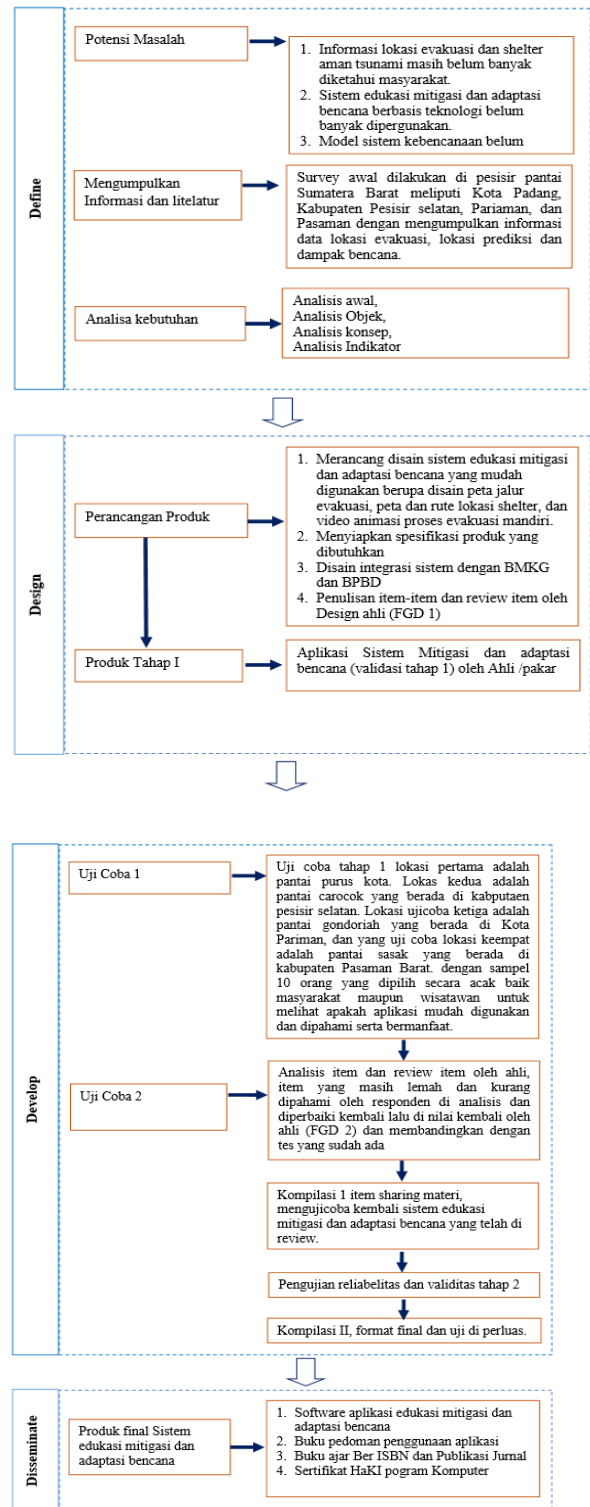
Define

Potensi Masalah

1. Informasi lokasi evakuasi dan shelter aman tsunami masih belum banyak diketahui masyarakat.
2. Sistem edukasi mitigasi dan adaptasi bencana berbasis teknologi belum banyak dipergunakan.
3. Model sistem kebencanaan belum

Mengumpulkan Informasi dan litelatur

Survey awal dilakukan di pesisir pantai Sumatera Barat meliputi Kota Padang, Kabupaten Pesisir selatan, Pariaman, dan Pasaman dengan mengumpulkan informasi data lokasi evakuasi, lokasi prediksi dan dampak bencana.

Analisa kebutuhan

Analisis awal,
Analisis Objek,
Analisis konsep,
Analisis Indikator

Design

Perancangan Produk

1. Merancang disain sistem edukasi mitigasi dan adaptasi bencana yang mudah digunakan berupa disain peta jalur evakuasi, peta dan rute lokasi shelter, dan video animasi proses evakuasi mandiri.
2. Menyiapkan spesifikasi produk yang dibutuhkan
3. Disain integrasi sistem dengan BMKG dan BPBD
4. Penulisan item-item dan review item oleh Design ahli (FGD 1)

Produk Tahap I

Aplikasi Sistem Mitigasi dan adaptasi bencana (validasi tahap 1) oleh Ahli /pakar

Develop

Uji Coba 1

Uji coba tahap 1 lokasi pertama adalah pantai purus kota. Lokas kedua adalah pantai carocok yang berada di kabputaen pesisir selatan. Lokasi ujicoba ketiga adalah pantai gondoriah yang berada di Kota Pariman, dan yang uji coba lokasi keempat adalah pantai sasak yang berada di kabupaten Pasaman Barat. dengan sampel 10 orang yang dipilih secara acak baik masyarakat maupun wisatawan untuk melihat apakah aplikasi mudah digunakan dan dipahami serta bermanfaat.

Uji Coba 2

Analisis item dan review item oleh ahli, item yang masih lemah dan kurang dipahami oleh responden di analisis dan diperbaiki kembali lalu di nilai kembali oleh ahli (FGD 2) dan membandingkan dengan tes yang sudah ada

Kompilasi 1 item sharing materi, mengujicoba kembali sistem edukasi mitigasi dan adaptasi bencana yang telah di review.

Pengujian reliabelitas dan validitas tahap 2

Kompilasi II, format final dan uji di perluas.

Disseminate

Produk final Sistem edukasi mitigasi dan adaptasi bencana

1. Software aplikasi edukasi mitigasi dan adaptasi bencana
2. Buku pedoman penggunaan aplikasi
3. Buku ajar Ber ISBN dan Publikasi Jurnal
4. Sertifikat HaKI pogram Komputer